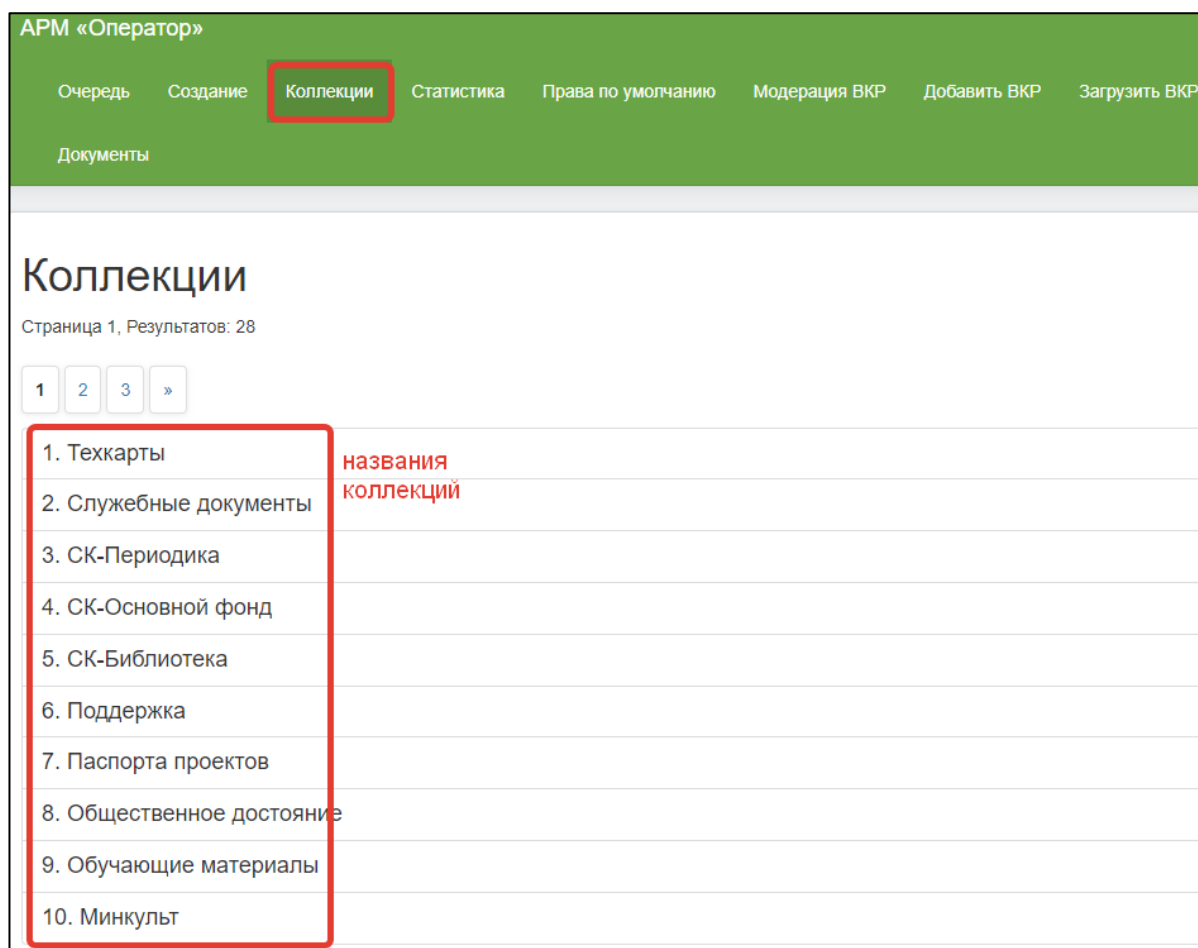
АРМ «Оператор»

Очередь Создание Коллекции Статистика Права по умолчанию Модерация ВКР Добавить ВКР Загрузить ВКР

Документы

Коллекции

Страница 1, Результатов: 28

1 2 3 »

1. Техкарты

названия коллекций

2. Служебные документы

3. СК-Периодика

4. СК-Основной фонд

5. СК-Библиотека

6. Поддержка

7. Паспорта проектов

8. Общественное достояние

9. Обучающие материалы

10. Минкульт